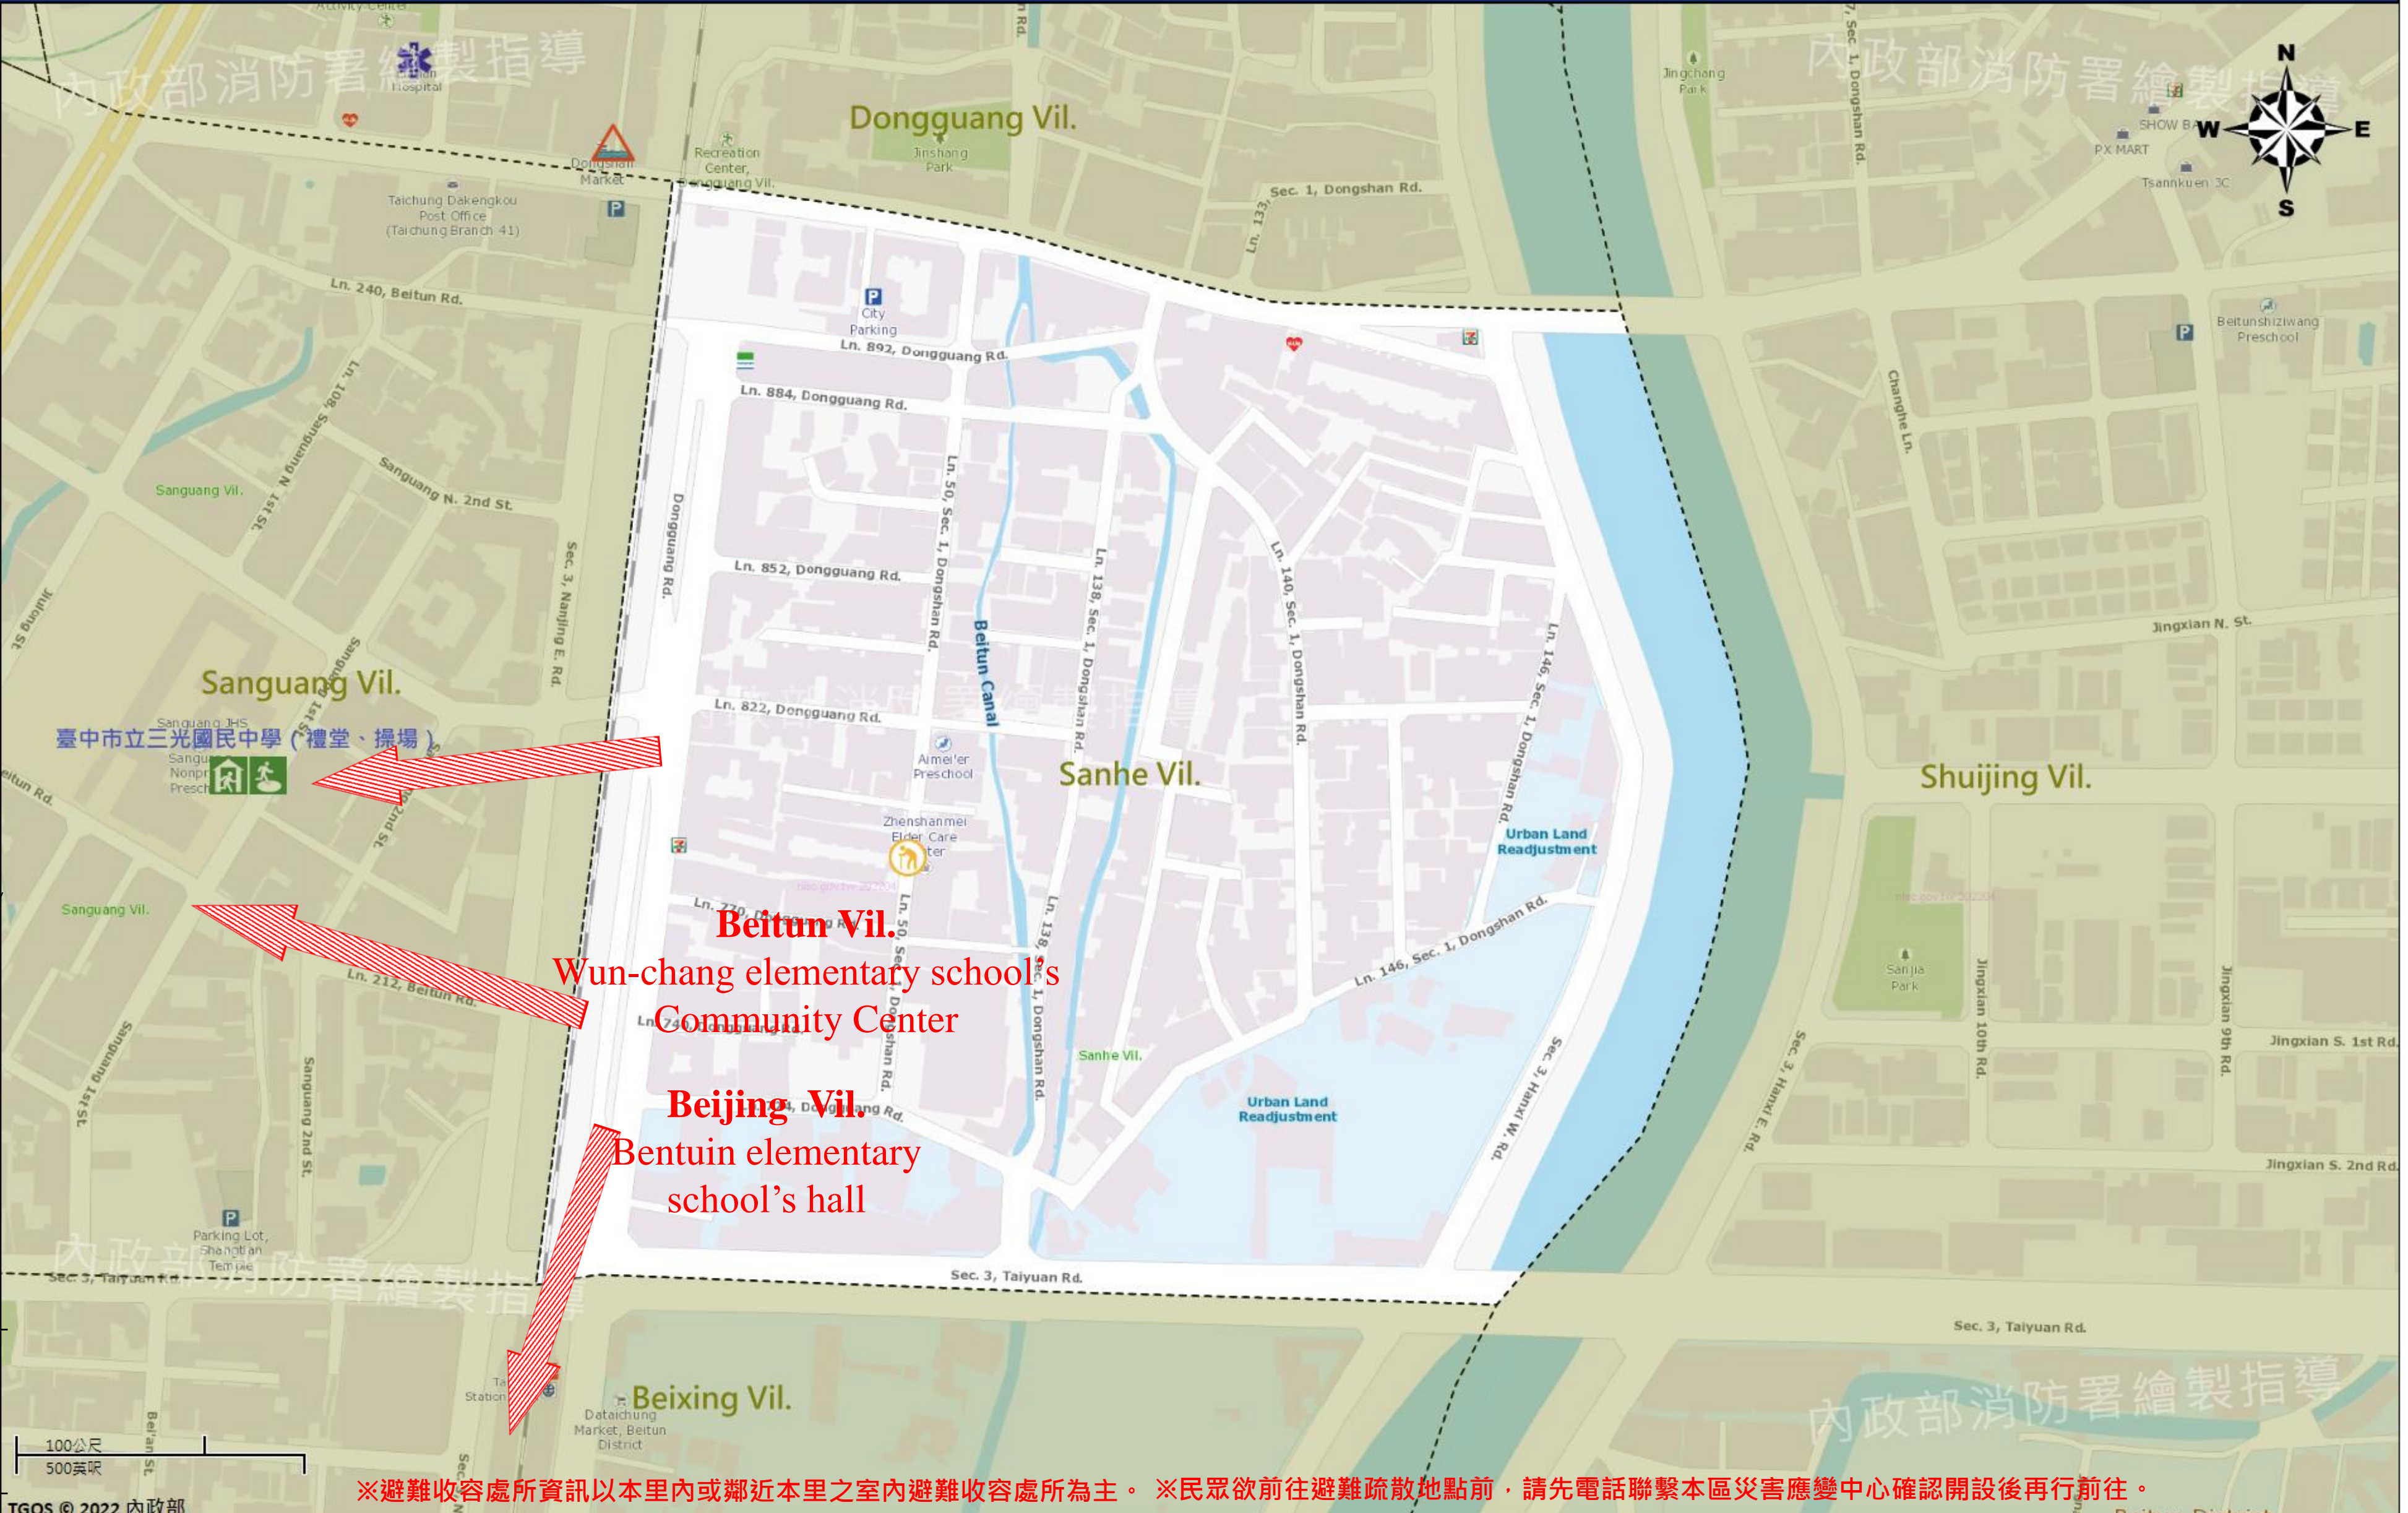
Activity Center
內政部消防署繪製指導
Hospital
Dongshan Market
Recreation Center, Dongguang Vil.
Dongguang Vil.
Jinshang Park
Jingchang Park
SHOW BA
PX MART
Tsannkuen 3C
N
W
E
S
Taichung Dakengkou Post Office (Taichung Branch 41)
Sec. 1, Dongshan Rd.
Ln. 133
Ln. 240, Beitun Rd.
City Parking
Ln. 892, Dongguang Rd.
Ln. 884, Dongguang Rd.
Beitunshiziwang Preschool
Changhe Ln.
Ln. 108, Sanguang N 1st St.
Sanguang N. 2nd St.
Sanguang Vil.
Dongguang Rd.
Ln. 50, Sec. 1, Dongshan Rd.
Ln. 138, Sec. 1, Dongshan Rd.
Ln. 140, Sec. 1, Dongshan Rd.
Ln. 852, Dongguang Rd.
Beitun Canal
Sec. 3, Nanjing E. Rd.
Jinxing St.
Jingxian N. St.
Ln. 146, Sec. 1, Dongshan Rd.
Sanguang Vil.
Ln. 822, Dongguang Rd.
Sanguang JHS
臺中市立三光國民中學（禮堂、操場）
Aimei'er Preschool
Sanhe Vil.
Shuijing Vil.
Beitun Rd.
Zhenshanmei Elder Care Center
Urban Land Readjustment
Sanguang Vil.
Beitun Vil.
Wun-chang elementary school's Community Center
Ln. 212, Beitun Rd.
Ln. 146, Sec. 1, Dongshan Rd.
Sanjia Park
Jingxian 10th Rd.
Jingxian 9th Rd.
Jingxian S. 1st Rd.
Sanguang 1st St.
Sanguang 2nd St.
Sanhe Vil.
Beijing Vil.
Bentuin elementary school's hall
Urban Land Readjustment
Sec. 3, Hanxi W. Rd.
Sec. 3, Hanxi E. Rd.
Jingxian S. 2nd Rd.
Parking Lot, Shangtian Temple
Sec. 3, Taiyuan Rd.
Sec. 3, Taiyuan Rd.
Sec. 3, Taiyuan Rd.
Station
Beixing Vil.
Dataichung Market, Beitun District
100公尺
500英呎
Bei'an St.
TGOS © 2022 內政部
※避難收容處所資訊以本里內或鄰近本里之室內避難收容處所為主。 ※民眾欲前往避難疏散地點前，請先電話聯繫本區災害應變中心確認開設後再行前往。